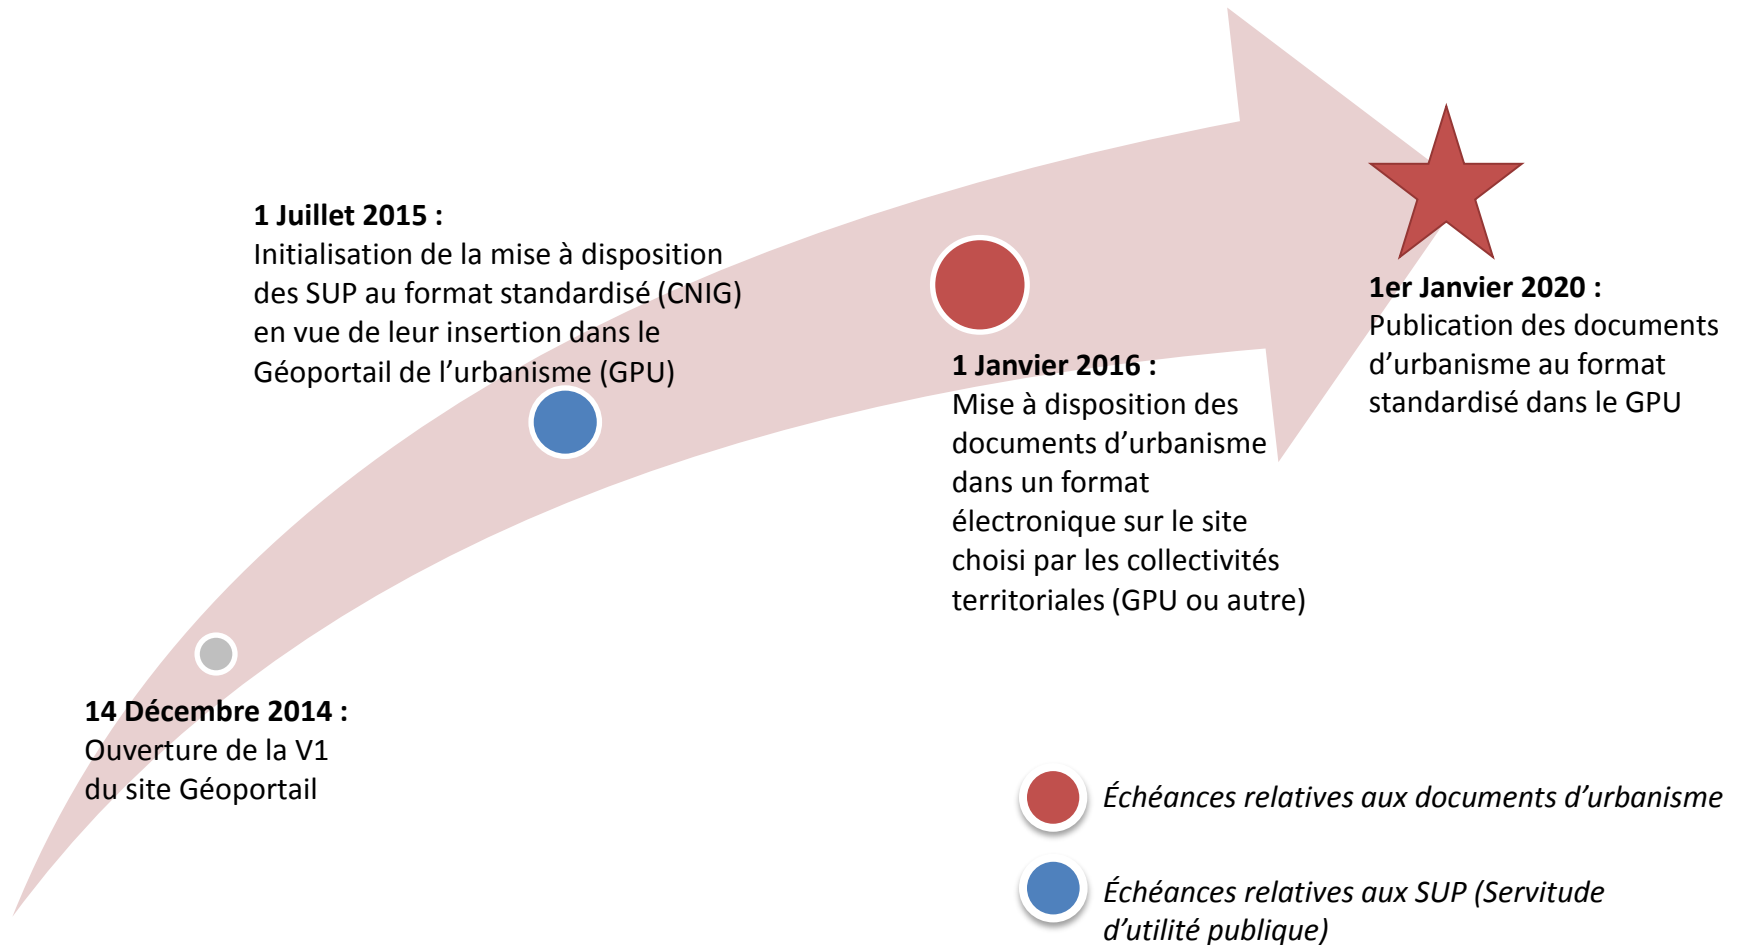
**1 Juillet 2015 :**
Initialisation de la mise à disposition des SUP au format standardisé (CNIG) en vue de leur insertion dans le Géoportail de l'urbanisme (GPU)

**1 Janvier 2016 :**
Mise à disposition des documents d'urbanisme dans un format électronique sur le site choisi par les collectivités territoriales (GPU ou autre)

**1er Janvier 2020 :**
Publication des documents d'urbanisme au format standardisé dans le GPU

**14 Décembre 2014 :**
Ouverture de la V1 du site Géoportail

*Échéances relatives aux documents d'urbanisme*

*Échéances relatives aux SUP (Servitude d'utilité publique)*